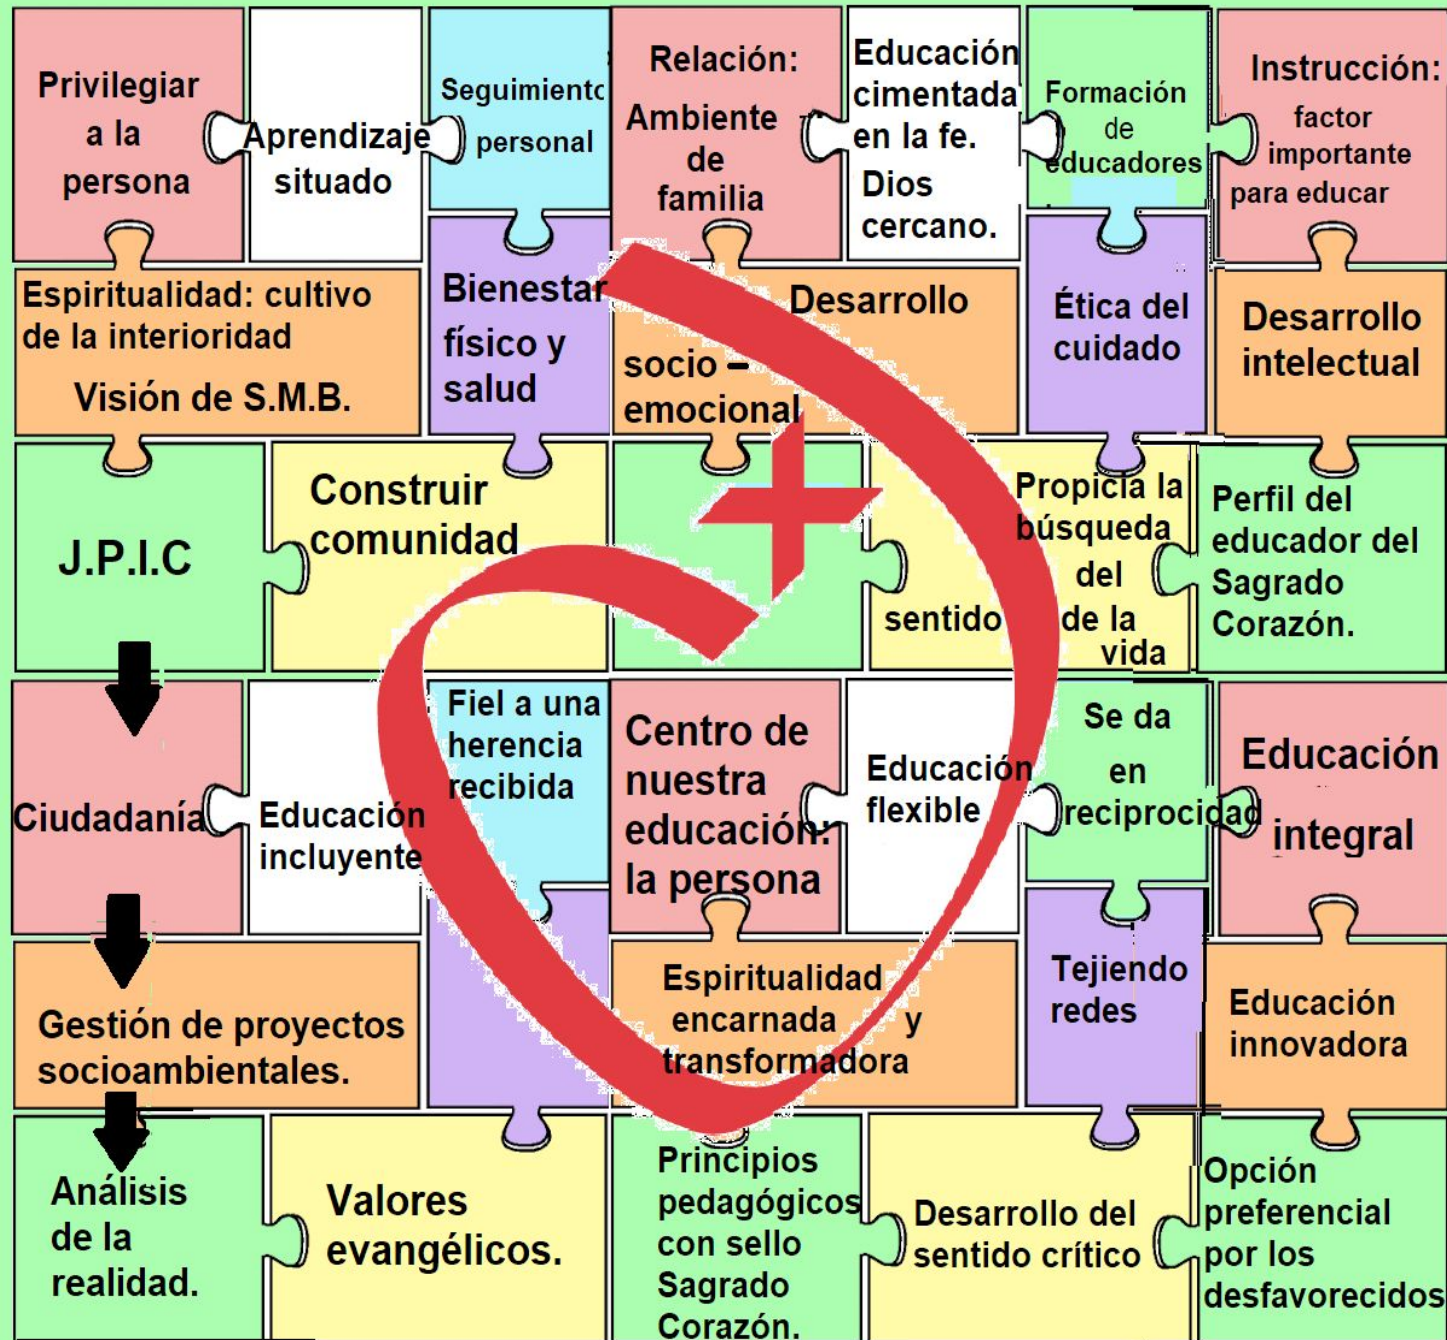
Privilegiar a la persona

Aprendizaje situado

Seguimiento personal

Relación: Ambiente de familia

Educación cimentada en la fe. Dios cercano.

Formación de educadores

Instrucción: factor importante para educar

Espiritualidad: cultivo de la interioridad Visión de S.M.B.

Bienestar físico y salud

Desarrollo socio – emocional

Ética del cuidado

Desarrollo intelectual

J.P.I.C

Construir comunidad

sentido

Propicia la búsqueda del de la vida

Perfil del educador del Sagrado Corazón.

Ciudadanía

Educación incluyente

Fiel a una herencia recibida

Centro de nuestra educación: la persona

Educación flexible

Se da en reciprocidad

Educación integral

Gestión de proyectos socioambientales.

Espiritualidad encarnada y transformadora

Tejiendo redes

Educación innovadora

Análisis de la realidad.

Valores evangélicos.

Principios pedagógicos con sello Sagrado Corazón.

Desarrollo del sentido crítico

Opción preferencial por los desfavorecidos